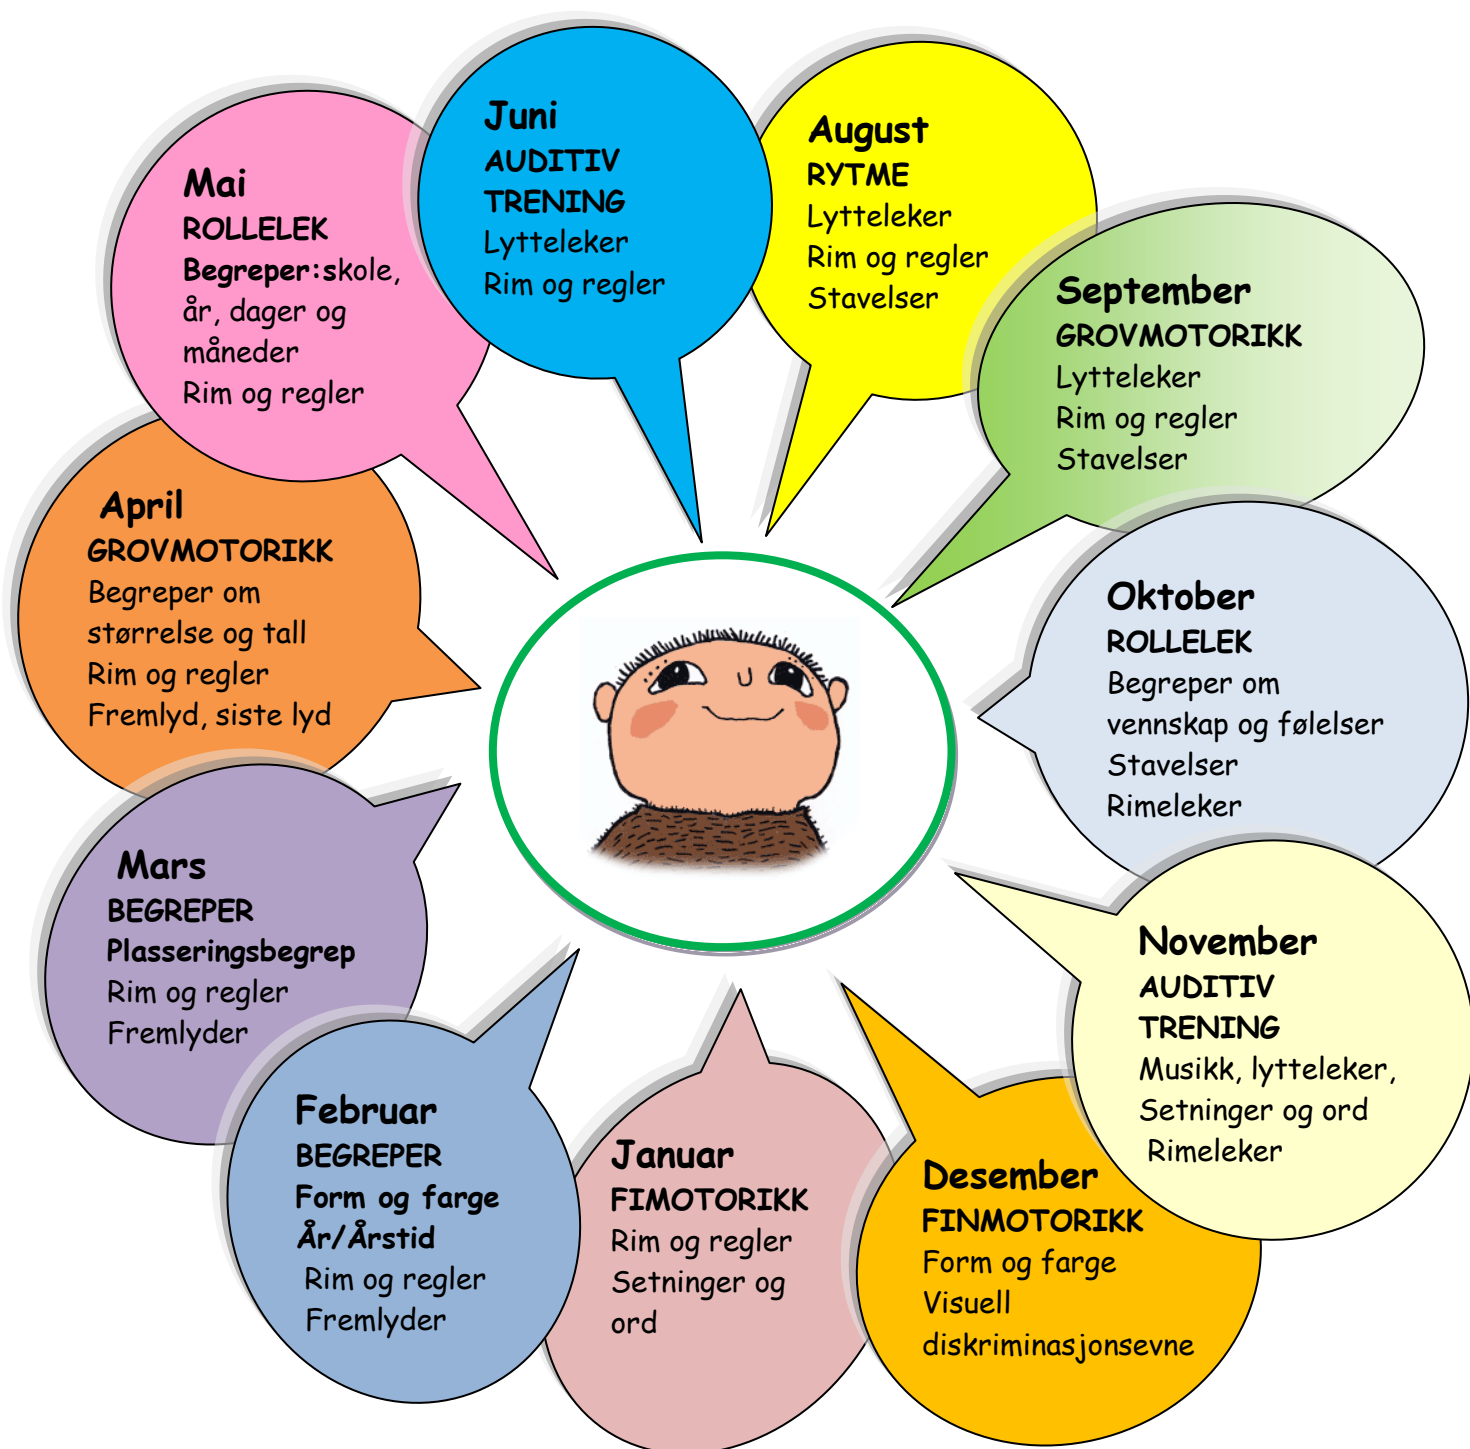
August
RYTME
Lytteleker
Rim og regler
Stavelser

September
GROVMOTORIKK
Lytteleker
Rim og regler
Stavelser

Oktober
ROLLELEK
Begreper om vennskap og følelser
Stavelser
Rimeleker

November
AUDITIV TRENING
Musikk, lytteleker,
Setninger og ord
Rimeleker

Desember
FINMOTORIKK
Form og farge
Visuell diskriminasjonsevne

Januar
FIMOTORIKK
Rim og regler
Setninger og ord

Februar
BEGREPER
Form og farge
År/Årstid
Rim og regler
Fremlyder

Mars
BEGREPER
Plasseringsbegrep
Rim og regler
Fremlyder

April
GROVMOTORIKK
Begreper om størrelse og tall
Rim og regler
Fremlyd, siste lyd

Mai
ROLLELEK
Begreper:skole, år, dager og måneder
Rim og regler

Juni
AUDITIV TRENING
Lytteleker
Rim og regler